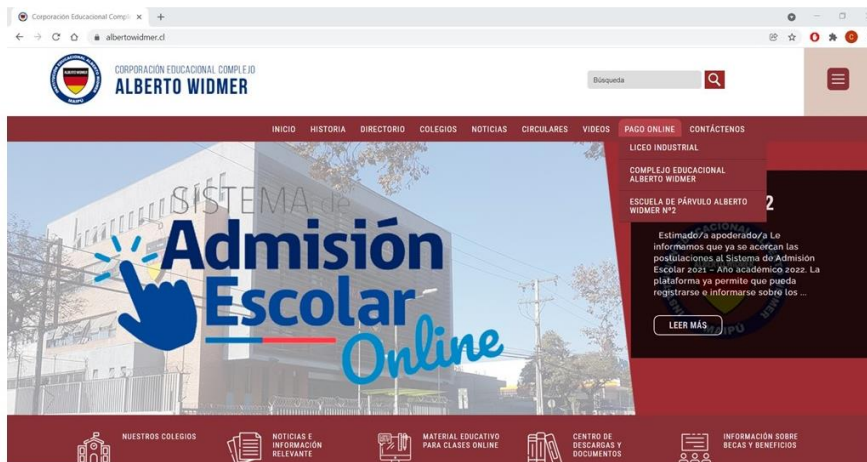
Corporación Educacional Compl ×  +

albertowidmer.cl

CORPORACIÓN EDUCACIONAL COMPLEJO
ALBERTO WIDMER

Búsqueda

INICIO  HISTORIA  DIRECTORIO  COLEGIOS  NOTICIAS  CIRCULARES  VIDEOS  PAGO ONLINE  CONTÁCTENOS

LICEO INDUSTRIAL

COMPLEJO EDUCACIONAL ALBERTO WIDMER

ESCUELA DE PÁRVULO ALBERTO WIDMER Nº2

SISTEMA de
Admisión
Escolar
Online

2

Estimado/a apoderado/a Le informamos que ya se acercan las postulaciones al Sistema de Admisión Escolar 2021 – Año académico 2022. La plataforma ya permite que pueda registrarse e informarse sobre los ...

LEER MÁS

NUESTROS COLEGIOS

NOTICIAS E INFORMACIÓN RELEVANTE

MATERIAL EDUCATIVO PARA CLASES ONLINE

CENTRO DE DESCARGAS Y DOCUMENTOS

INFORMACIÓN SOBRE BECAS Y BENEFICIOS